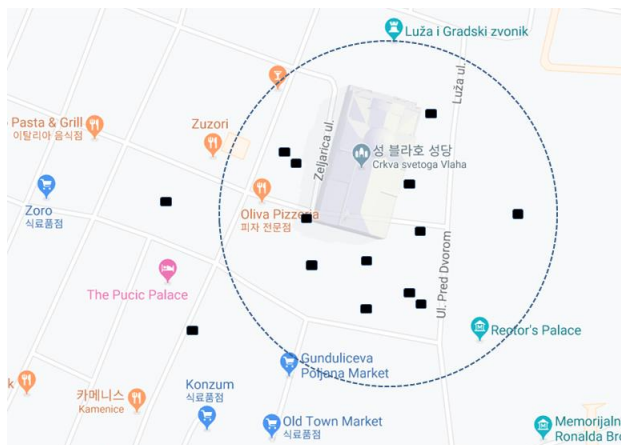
Luža i Gradski zvonik

Pasta & Grill
이탈리아 음식점

Zuzori

Luža ul.

Zeljarica ul.

성 블라호 성당
Crkva svetoga Vlaha

Zoro
식료품점

Oliva Pizzeria
피자 전문점

Ul. Pred Dvorom

The Pucic Palace

Rector's Palace

Gunduliceva Poljana Market

카메니스
Kamenice

Konzum
식료품점

Old Town Market
식료품점

Memorijaln
Ronalda Bro